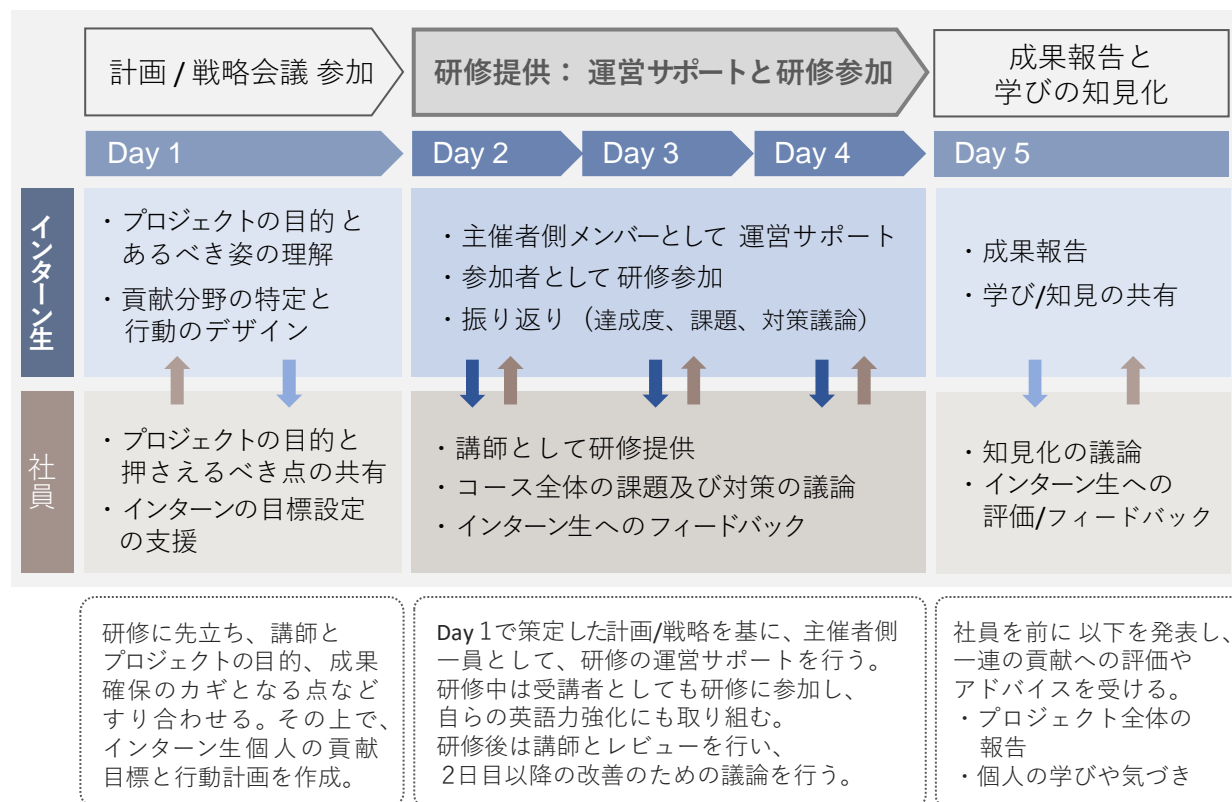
計画 / 戦略会議 参加

研修提供： 運営サポートと研修参加

成果報告と
学びの知見化

Day 1

Day 2

Day 3

Day 4

Day 5

インターン生

・プロジェクトの目的と あるべき姿の理解
・貢献分野の特定と 行動のデザイン

・主催者側メンバーとして 運営サポート
・参加者として 研修参加
・振り返り（達成度、課題、対策議論）

・成果報告
・学び/知見の共有

社員

・プロジェクトの目的と 押さえるべき点の共有
・インターンの目標設定の支援

・講師として研修提供
・コース全体の課題及び対策の議論
・インターン生へのフィードバック

・知見化の議論
・インターン生への 評価/フィードバック

研修に先立ち、講師と プロジェクトの目的、成果確保のカギとなる点などすり合わせる。その上で、インターン生個人の貢献目標と行動計画を作成。

Day 1で策定した計画/戦略を基に、主催者側一員として、研修の運営サポートを行う。
研修中は受講者としても研修に参加し、自らの英語力強化にも取り組む。
研修後は講師とレビューを行い、 2日目以降の改善のための議論を行う。

社員を前に 以下を発表し、一連の貢献への評価や アドバイスを受ける。
・プロジェクト全体の 報告
・個人の学びや気づき